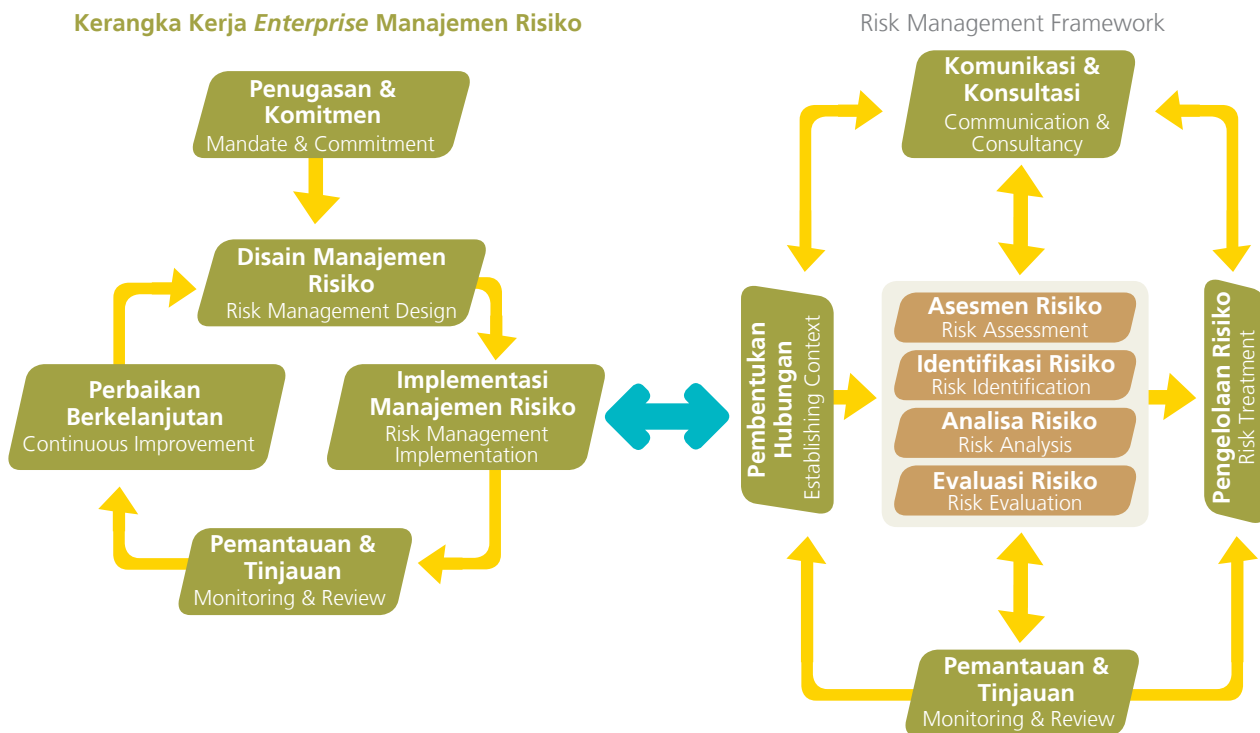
Kerangka Kerja *Enterprise* Manajemen Risiko

Penugasan & Komitmen
Mandate & Commitment

Disain Manajemen Risiko
Risk Management Design

Perbaikan Berkelanjutan
Continuous Improvement

Implementasi Manajemen Risiko
Risk Management Implementation

Pemantauan & Tinjauan
Monitoring & Review

Risk Management Framework

Komunikasi & Konsultasi
Communication & Consultancy

Pembentukan Hubungan
Establishing Context

Asesmen Risiko
Risk Assessment

Identifikasi Risiko
Risk Identification

Analisa Risiko
Risk Analysis

Evaluasi Risiko
Risk Evaluation

Pengelolaan Risiko
Risk Treatment

Pemantauan & Tinjauan
Monitoring & Review